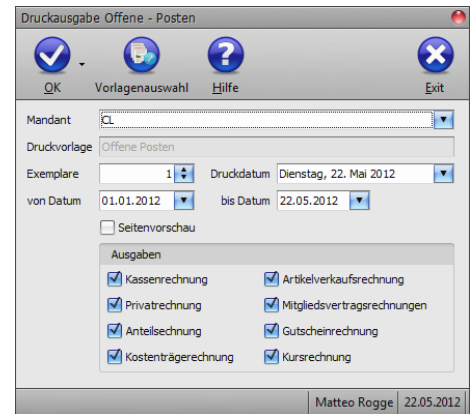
Druckausgabe Offene - Posten

OK
Vorlagenauswahl
Hilfe
Exit

Mandant CL

Druckvorlage Offene Posten

Exemplare 1
Druckdatum Dienstag, 22. Mai 2012

von Datum 01.01.2012
bis Datum 22.05.2012

Seitenvorschau

Ausgaben

Kassenrechnung
Artikelverkaufsrechnung
Privatrechnung
Mitgliedsvertragsrechnungen
Anteilsechnung
Gutscheinrechnung
Kostenträgerechnung
Kursrechnung

Matteo Rogge
22.05.2012